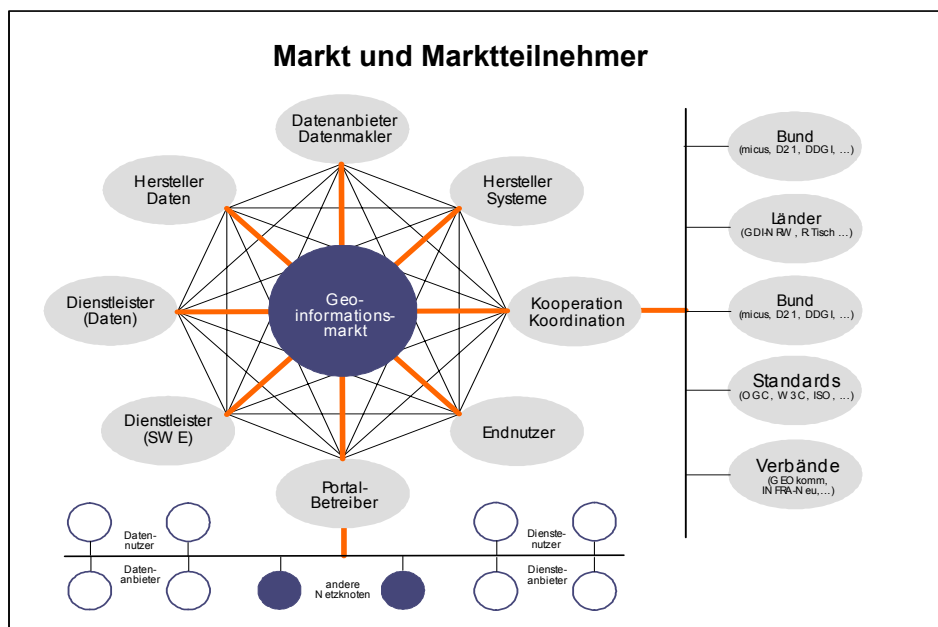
Markt und Marktteilnehmer

Datenanbieter Datenmakler

Hersteller Daten

Hersteller Systeme

Dienstleister (Daten)

Geoinformationsmarkt

Kooperation Koordination

Dienstleister (SW E)

Endnutzer

Portal-Betreiber

Bund (micus, D21, DDGI, ...)

Länder (GDI-NRW, R.Tisch ...)

Bund (micus, D21, DDGI, ...)

Standards (OGC, W3C, ISO, ...)

Verbände (GEOkomm, INFRA-Neu,...)

Datennutzer

Datenanbieter

andere Netzknoten

Dienstenutzer

Diensteanbieter